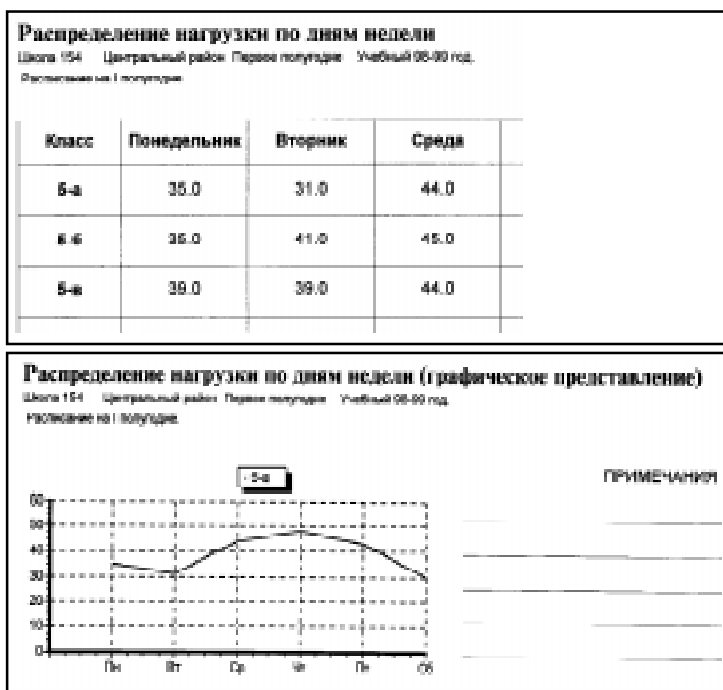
Распределение нагрузки по дням недели

Школа 154 Центральный район Первое полугодие Учебный 08-09 год.

Расписание на I полугодие

| Класс | Понедельник | Вторник | Среда |
|---|---|---|---|
| 5-а | 35.0 | 31.0 | 44.0 |
| 5-б | 35.0 | 41.0 | 45.0 |
| 5-в | 39.0 | 39.0 | 44.0 |

Распределение нагрузки по дням недели (графическое представление)

Школа 154 Центральный район Первое полугодие Учебный 08-09 год.

Расписание на I полугодие

5-а

ПРИМЕЧАНИЯ

60
50
40
30
20
10
0

Пн Вт Ср Чт Пт Сб